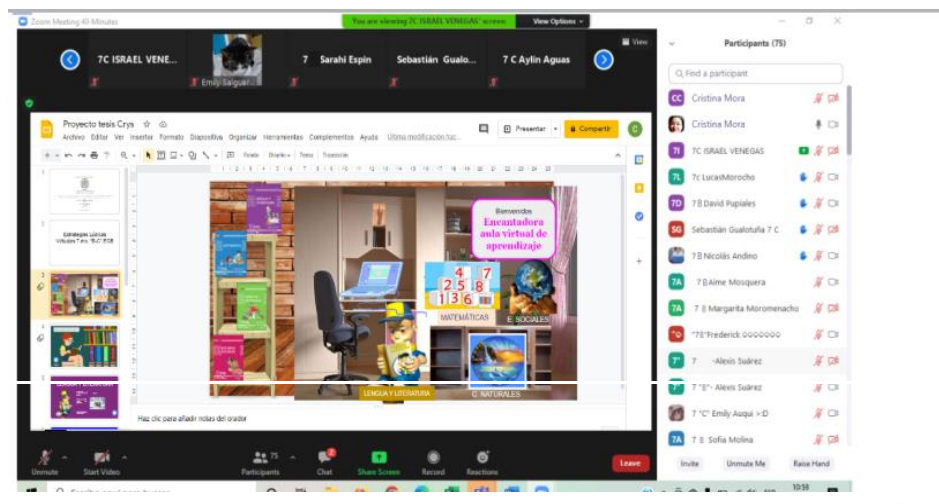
Zoom Meeting 40 Minutes

You are viewing 7C ISRAEL VENEGAS' screen

View Options

View

7C ISRAEL VENE...

Emily Salguer...

7 Sarahi Espin

Sebastián Gualo...

7 C Aylin Aguas

Proyecto tesis Crys

Archivo Editar Ver Insertar Formato Diapositiva Organizar Herramientas Complementos Ayuda Última modificación hac...

Presentar

Compartir

Fondo Diseño Tema Transición

Estrategias Lúdicas Virtuales 7 mo "B-C" EGB

Bienvenidos

Encantadora aula virtual de aprendizaje

4 7
2 5 8
1 3 6

MATEMÁTICAS

E. SOCIALES

LENGUA Y LITERATURA

C. NATURALES

Haz clic para añadir notas del orador

Participants (75)

Find a participant

Cristina Mora

Cristina Mora

7C ISRAEL VENEGAS

7c LucasMorocho

7 B David Pupiales

Sebastián Gualotuña 7 C

7 B Nicolás Andino

7 B Aime Mosquera

7 B Margarita Moromenacho

"7B"Frederick 0000000

7 -Alexis Suárez

7 "B"- Alexis Suárez

7 "C" Emily Auqui >D

7 B Sofia Molina

Invite

Unmute Me

Raise Hand

Unmute

Start Video

75

Participants

Chat

Share Screen

Record

Reactions

Leave

10:59